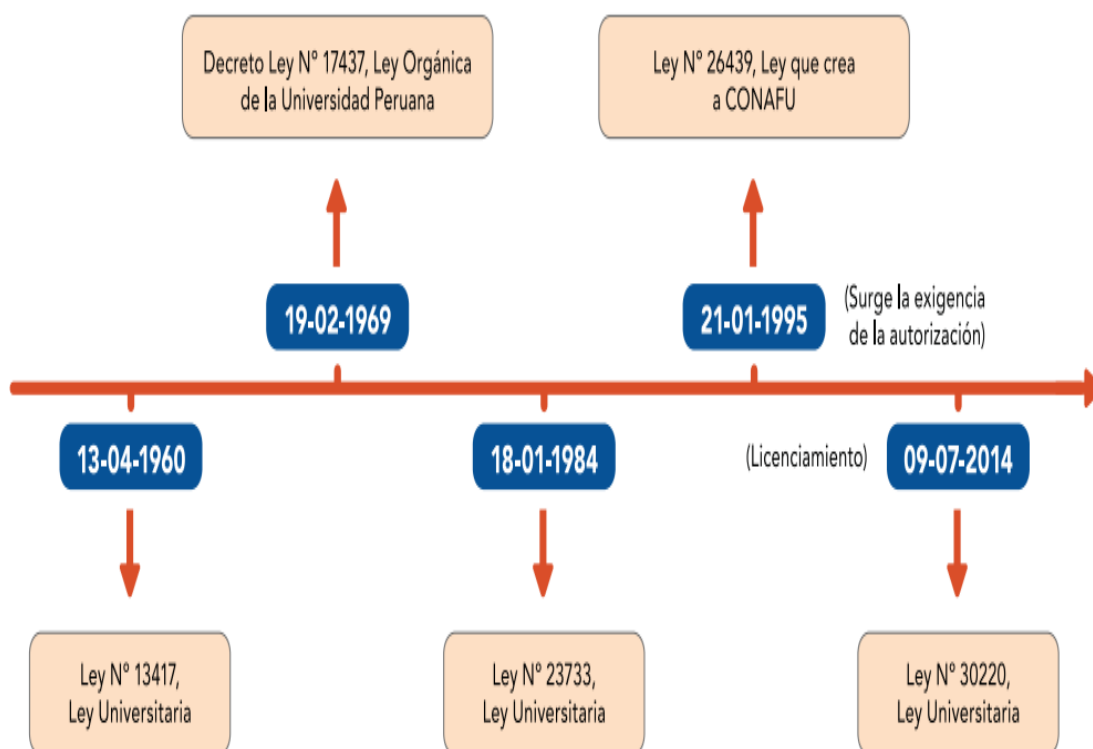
Decreto Ley N° 17437, Ley Orgánica de la Universidad Peruana

Ley N° 26439, Ley que crea a CONAFU

19-02-1969

21-01-1995

(Surge la exigencia de la autorización)

13-04-1960

18-01-1984

(Licenciamiento)

09-07-2014

Ley N° 13417, Ley Universitaria

Ley N° 23733, Ley Universitaria

Ley N° 30220, Ley Universitaria